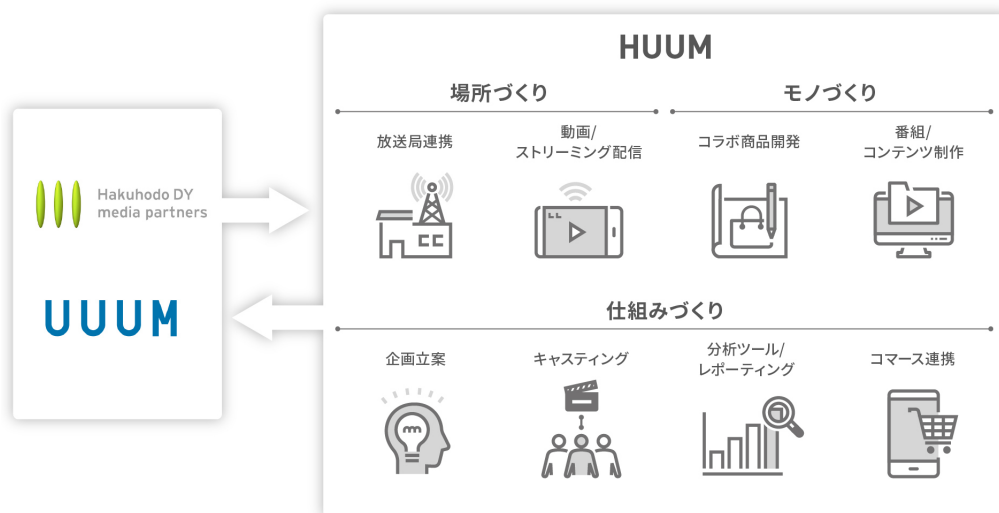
Hakuhodo DY media partners

UUUM

HUUM

場所づくり

モノづくり

放送局連携

動画/ストリーミング配信

コラボ商品開発

番組/コンテンツ制作

仕組みづくり

企画立案

キャスティング

分析ツール/レポーティング

コマース連携